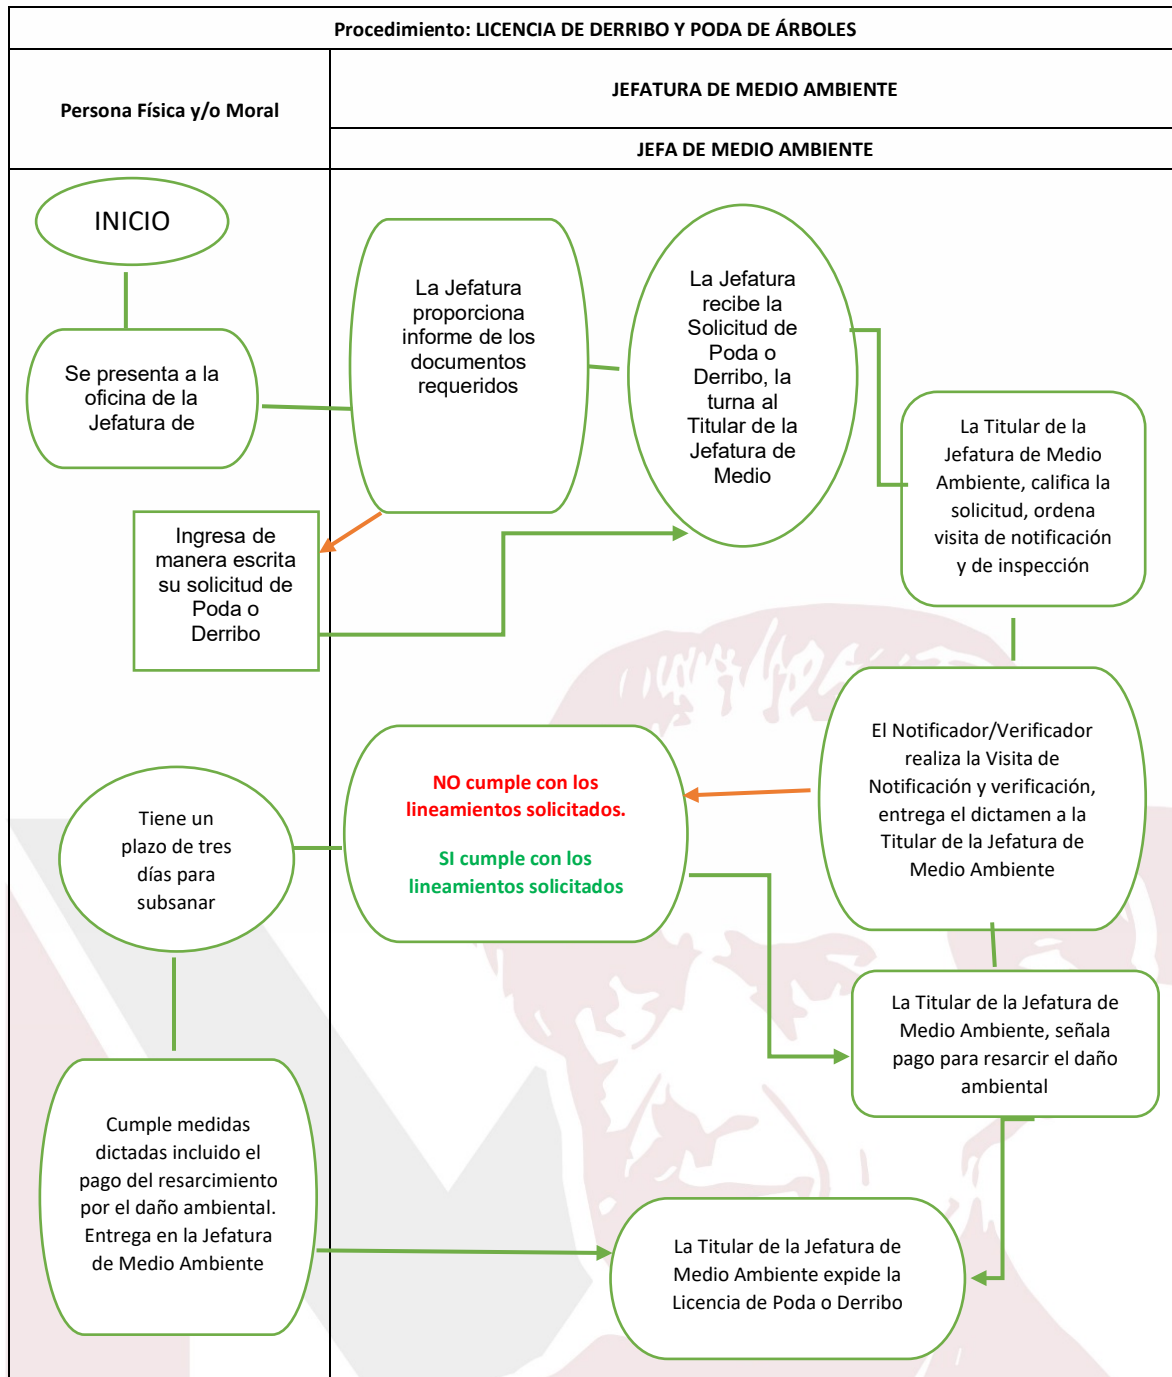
Procedimiento: LICENCIA DE DERRIBO Y PODA DE ÁRBOLES

Persona Física y/o Moral

JEFATURA DE MEDIO AMBIENTE

JEFA DE MEDIO AMBIENTE

INICIO

Se presenta a la oficina de la Jefatura de

La Jefatura proporciona informe de los documentos requeridos

La Jefatura recibe la Solicitud de Poda o Derribo, la turna al Titular de la Jefatura de Medio

La Titular de la Jefatura de Medio Ambiente, califica la solicitud, ordena visita de notificación y de inspección

Ingresa de manera escrita su solicitud de Poda o Derribo

El Notificador/Verificador realiza la Visita de Notificación y verificación, entrega el dictamen a la Titular de la Jefatura de Medio Ambiente

NO cumple con los lineamientos solicitados.

SI cumple con los lineamientos solicitados

Tiene un plazo de tres días para subsanar

La Titular de la Jefatura de Medio Ambiente, señala pago para resarcir el daño ambiental

Cumple medidas dictadas incluido el pago del resarcimiento por el daño ambiental. Entrega en la Jefatura de Medio Ambiente

La Titular de la Jefatura de Medio Ambiente expide la Licencia de Poda o Derribo